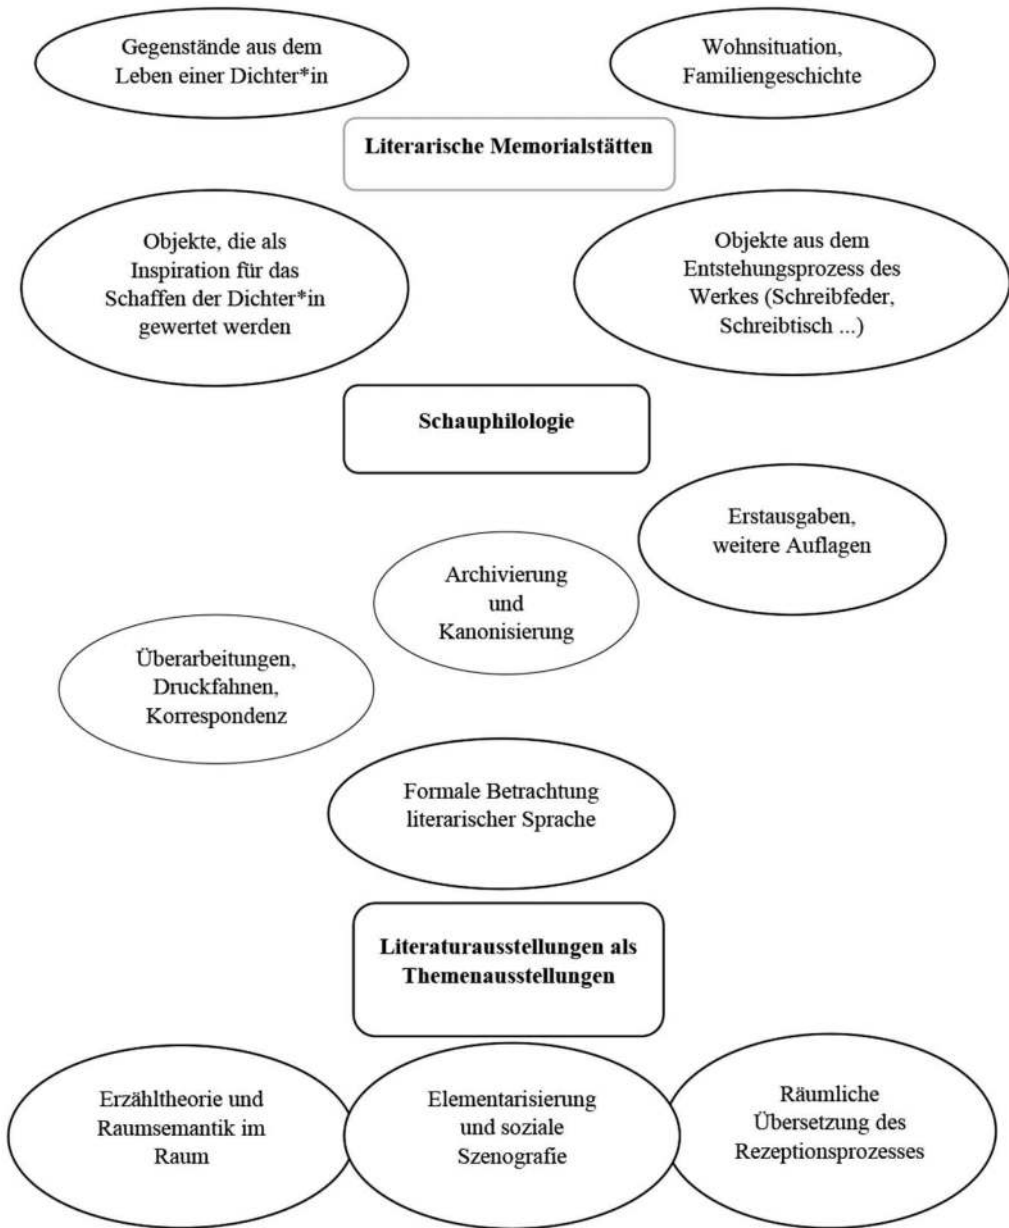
Gegenstände aus dem Leben einer Dichter*in

Wohnsituation, Familiengeschichte

Literarische Memorialstätten

Objekte, die als Inspiration für das Schaffen der Dichter*in gewertet werden

Objekte aus dem Entstehungsprozess des Werkes (Schreibfeder, Schreibtisch ...)

Schauphilologie

Erstausgaben, weitere Auflagen

Archivierung und Kanonisierung

Überarbeitungen, Druckfahnen, Korrespondenz

Formale Betrachtung literarischer Sprache

Literaturausstellungen als Themenausstellungen

Erzähltheorie und Raumsemantik im Raum

Elementarisierung und soziale Szenografie

Räumliche Übersetzung des Rezeptionsprozesses